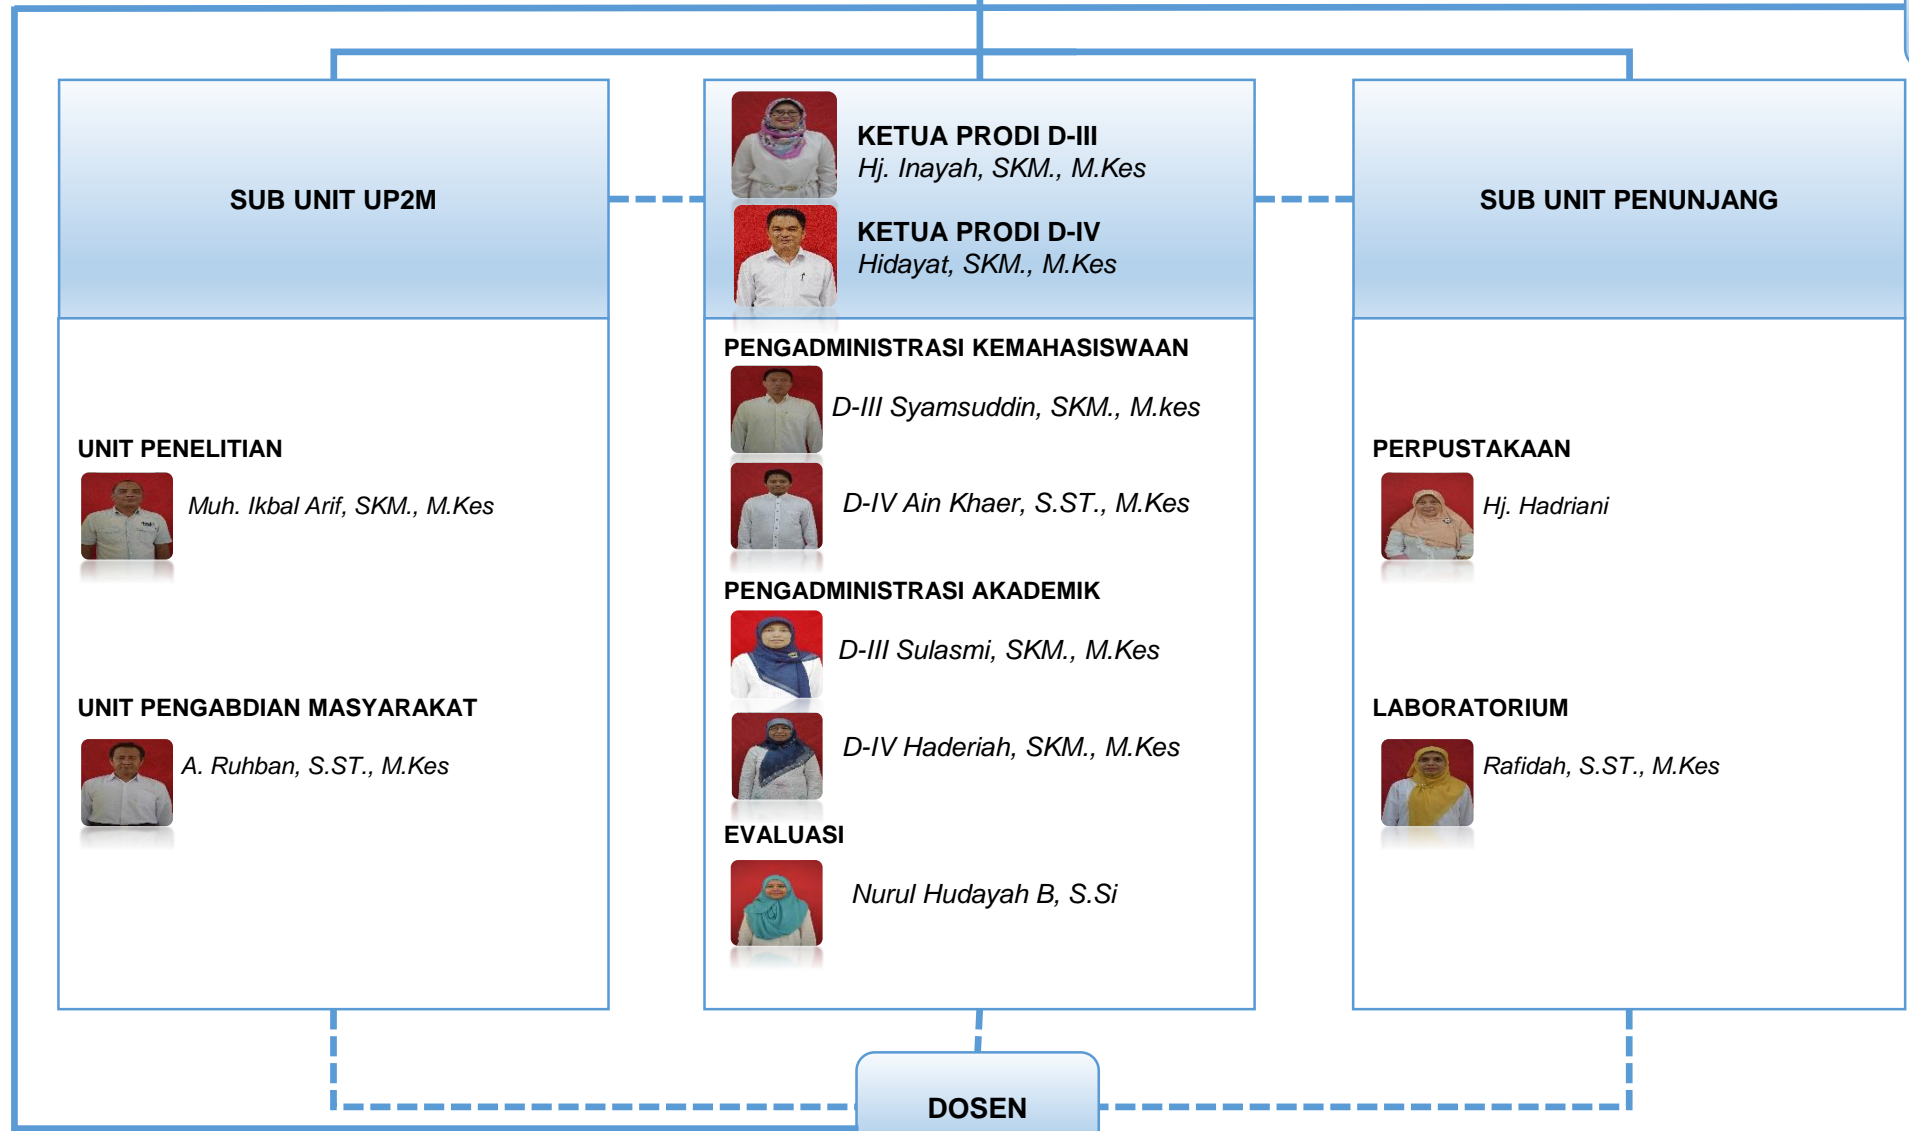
SUB UNIT UP2M

UNIT PENELITIAN

Muh. Ikbal Arif, SKM., M.Kes

UNIT PENGABDIAN MASYARAKAT

A. Ruhban, S.ST., M.Kes

KETUA PRODI D-III
Hj. Inayah, SKM., M.Kes

KETUA PRODI D-IV
Hidayat, SKM., M.Kes

PENGADMINISTRASI KEMAHASISWAAN

D-III Syamsuddin, SKM., M.kes

D-IV Ain Khaer, S.ST., M.Kes

PENGADMINISTRASI AKADEMIK

D-III Sulasmi, SKM., M.Kes

D-IV Haderiah, SKM., M.Kes

EVALUASI

Nurul Hudayah B, S.Si

SUB UNIT PENUNJANG

PERPUSTAKAAN

Hj. Hadriani

LABORATORIUM

Rafidah, S.ST., M.Kes

DOSEN